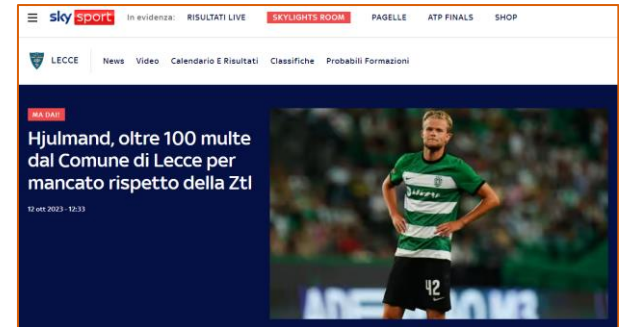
sky sport In evidenza: RISULTATI LIVE SKYLIGHTS ROOM PAGELLE ATP FINALS SHOP

LECCE News Video Calendario E Risultati Classifiche Probabili Formazioni

MA DAI!

Hjulmand, oltre 100 multe dal Comune di Lecce per mancato rispetto della Ztl

12 ott 2023 - 12:33

42